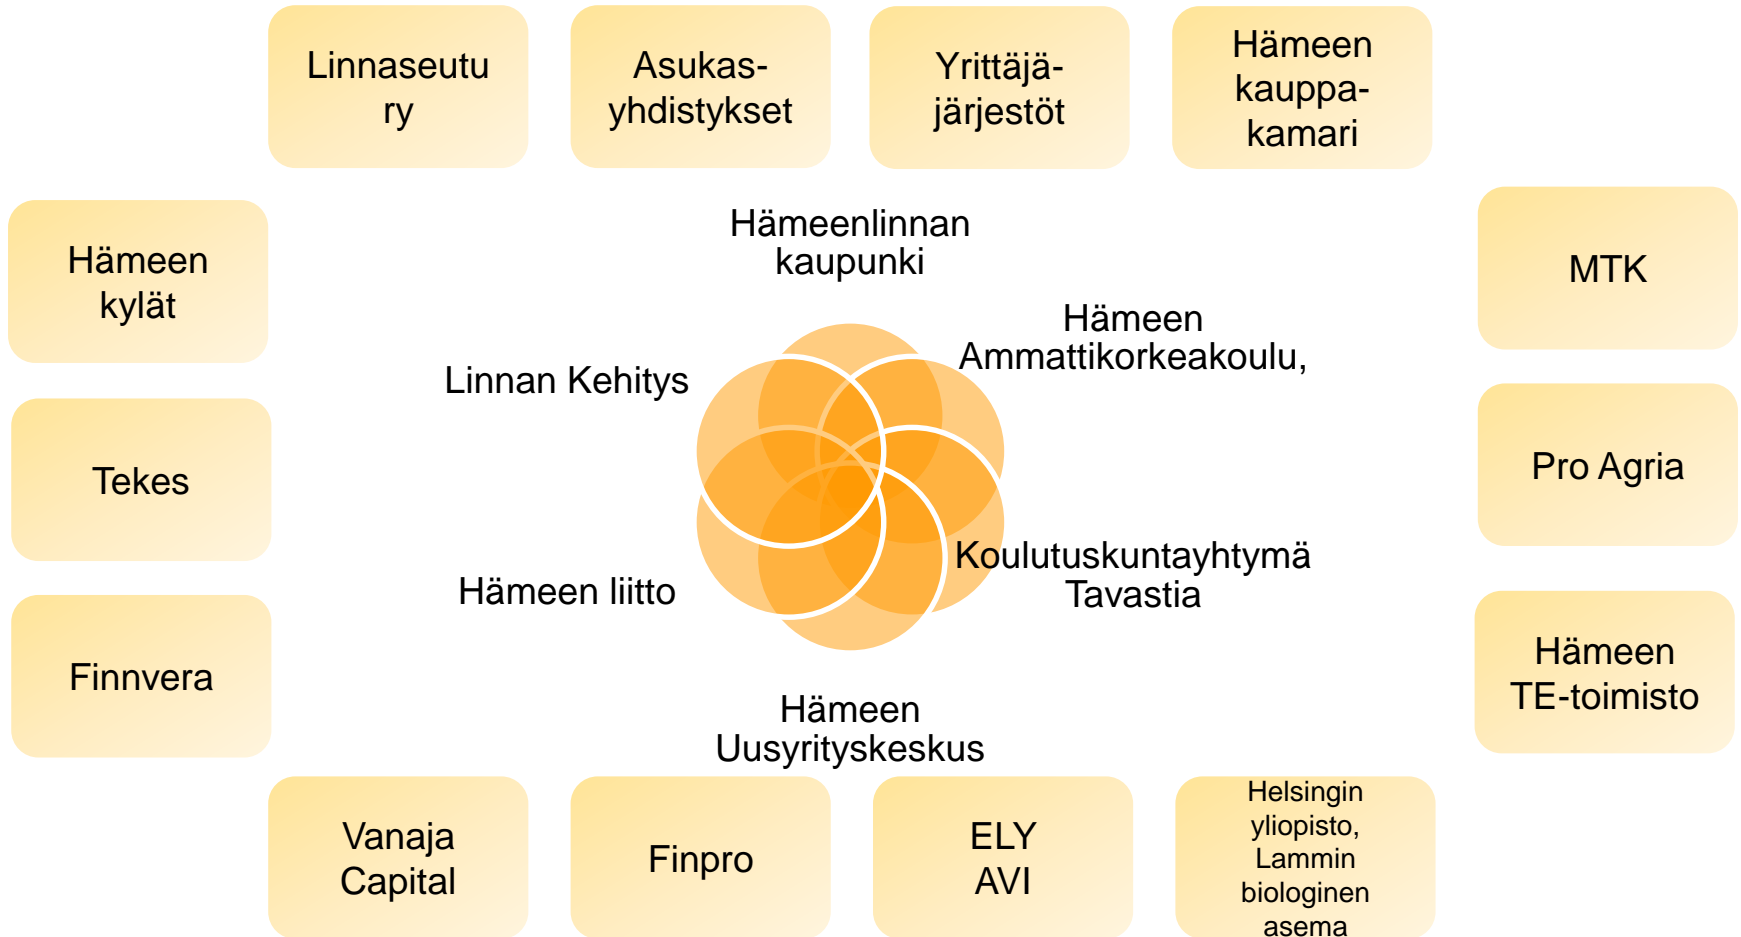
Linnaseutu ry

Asukas-yhdistykset

Yrittäjä-järjestöt

Hämeen kauppa-kamari

Hämeen kylät

MTK

Tekes

Pro Agria

Finnvera

Hämeen TE-toimisto

Hämeenlinnan kaupunki

Hämeen Ammattikorkeakoulu,

Linnan Kehitys

Koulutuskuntayhtymä Tavastia

Hämeen liitto

Hämeen Uusyrityskeskus

Vanaja Capital

Finpro

ELY AVI

Helsingin yliopisto, Lammin biologinen asema